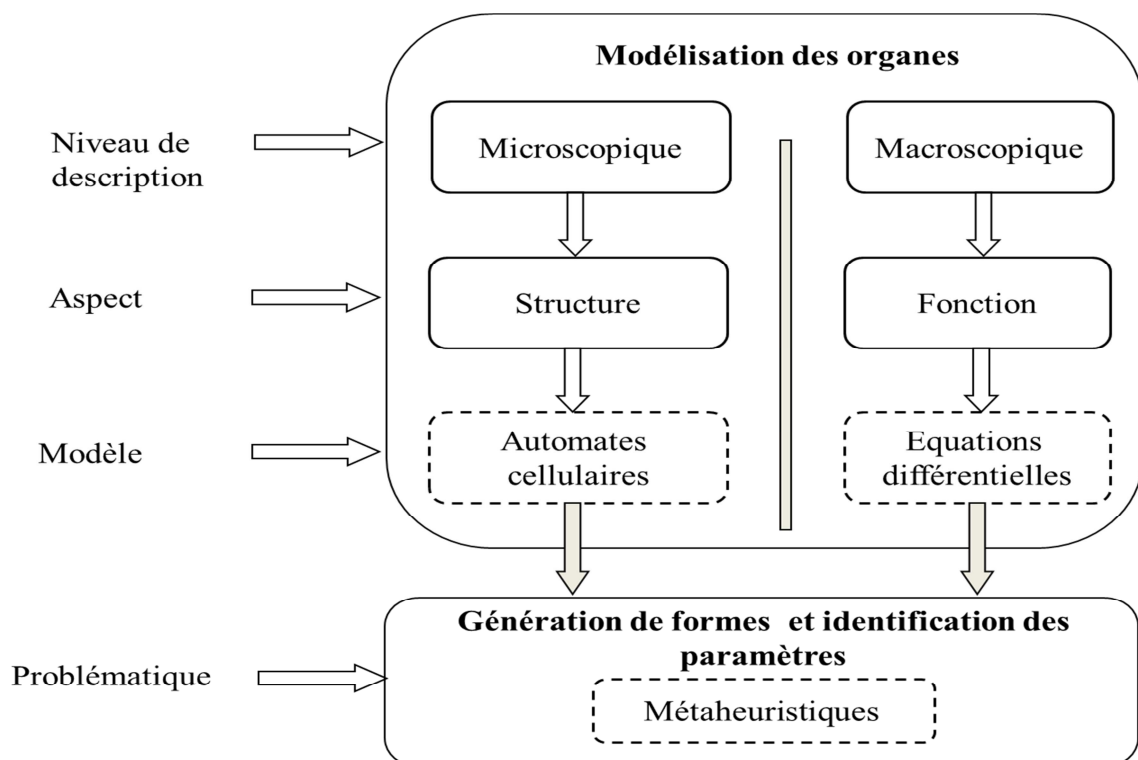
Modélisation des organes

Niveau de description

Microscopique

Macroscopique

Aspect

Structure

Fonction

Modèle

Automates cellulaires

Equations différentielles

Génération de formes et identification des paramètres

Problématique

Métaheuristiques